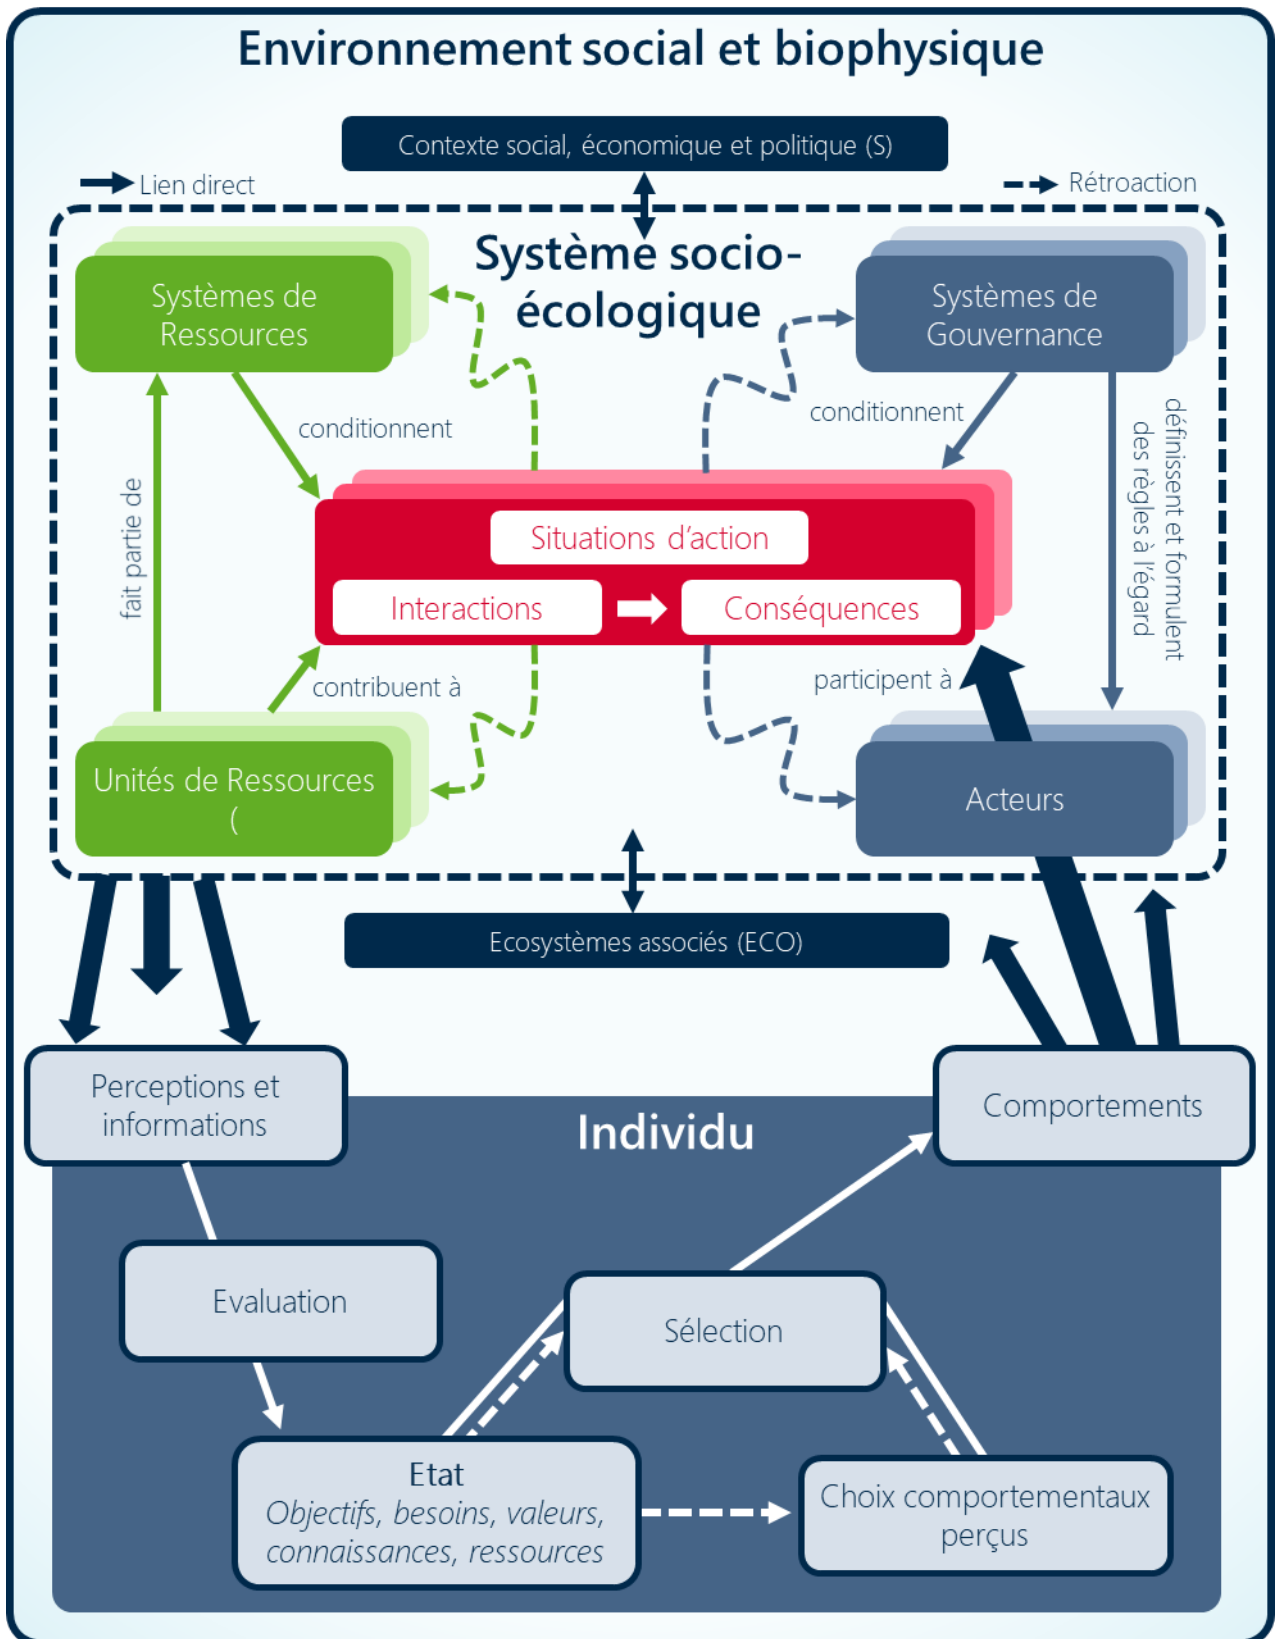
Environnement social et biophysique

Contexte social, économique et politique (S)

Lien direct

Rétroaction

Système socio-écologique

Systèmes de Ressources

Systèmes de Gouvernance

conditionnent

conditionnent

définissent et formulent des règles à l'égard

fait partie de

Situations d'action

Interactions

Conséquences

contribuent à

participent à

Unités de Ressources (

Acteurs

Ecosystèmes associés (ECO)

Perceptions et informations

Individu

Comportements

Evaluation

Sélection

Etat
*Objectifs, besoins, valeurs, connaissances, ressources*

Choix comportementaux perçus